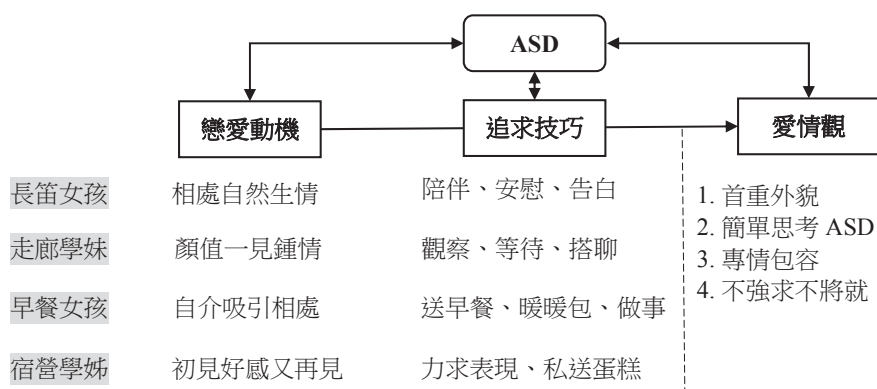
ASD

戀愛動機

追求技巧

愛情觀

長笛女孩 相處自然生情 陪伴、安慰、告白

走廊學妹 顏值一見鍾情 觀察、等待、搭聊

早餐女孩 自介吸引相處 送早餐、暖暖包、做事

宿營學姊 初見好感又再見 力求表現、私送蛋糕

1. 首重外貌
2. 簡單思考 ASD
3. 專情包容
4. 不強求不將就